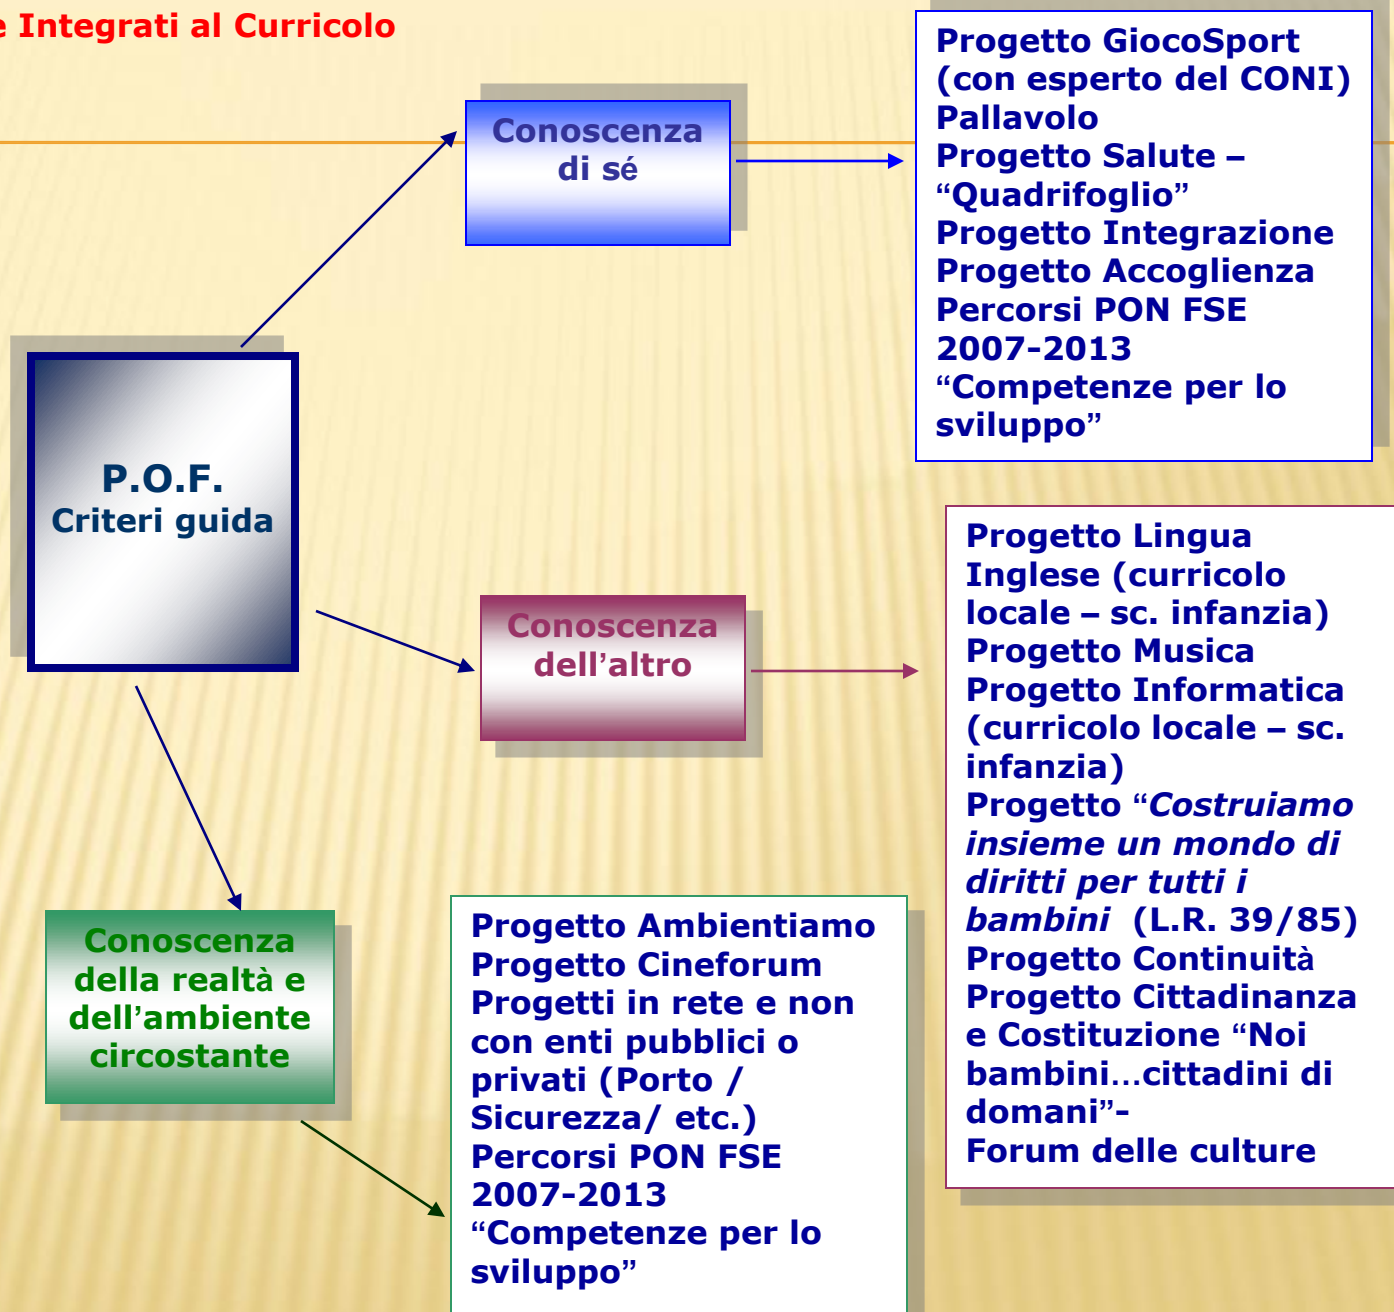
e Integrati al Curricolo

Conoscenza di sé

Progetto GiocoSport (con esperto del CONI)
Pallavolo
Progetto Salute – “Quadrifoglio”
Progetto Integrazione
Progetto Accoglienza
Percorsi PON FSE 2007-2013 “Competenze per lo sviluppo”

P.O.F.
Criteri guida

Conoscenza dell’altro

Progetto Lingua Inglese (curricolo locale – sc. infanzia)
Progetto Musica
Progetto Informatica (curricolo locale – sc. infanzia)
Progetto “*Costruiamo insieme un mondo di diritti per tutti i bambini* (L.R. 39/85)
Progetto Continuità
Progetto Cittadinanza e Costituzione “Noi bambini…cittadini di domani”-
Forum delle culture

Conoscenza della realtà e dell’ambiente circostante

Progetto Ambientiamo
Progetto Cineforum
Progetti in rete e non con enti pubblici o privati (Porto / Sicurezza/ etc.)
Percorsi PON FSE 2007-2013 “Competenze per lo sviluppo”